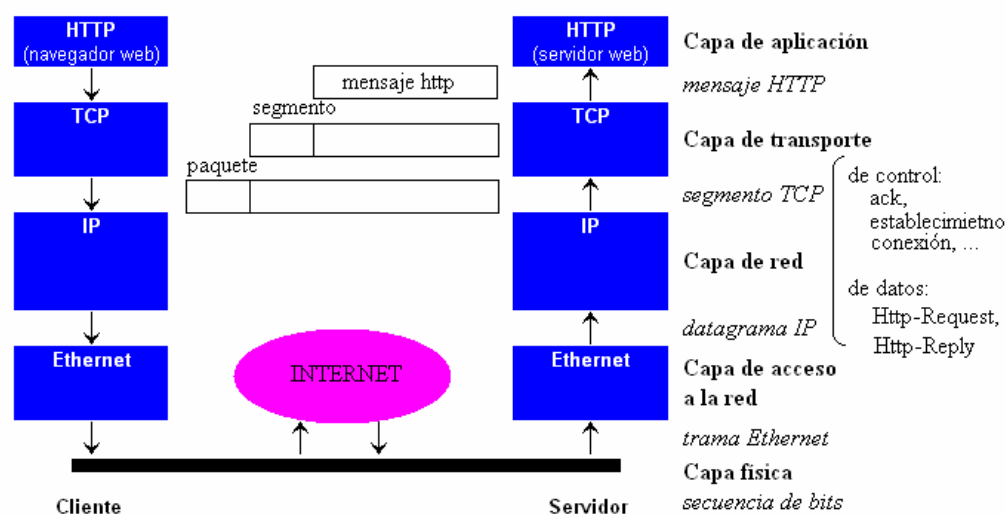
HTTP (navegador web)

TCP

IP

Ethernet

mensaje http

segmento

paquete

INTERNET

HTTP (servidor web)

TCP

IP

Ethernet

Capa de aplicación

mensaje HTTP

Capa de transporte

segmento TCP

de control:
ack,
establecimietno
conexión, ...

de datos:
Http-Request,
Http-Reply

Capa de red

datagrama IP

Capa de acceso a la red

trama Ethernet

Capa fisica

secuencia de bits

Cliente

Servidor